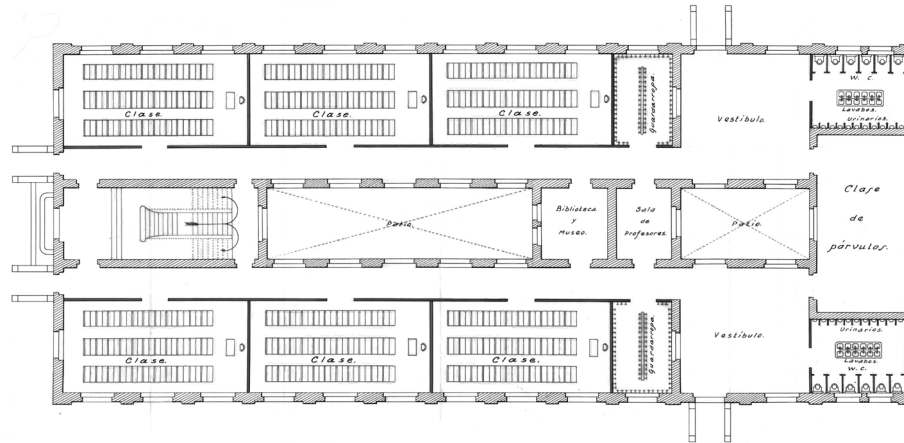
W. C.
Clase.
Clase.
Clase.
Guardarropa.
Vestíbulo.
Lavabos.
Urinarios.
Clase
de
párvulos.
Patio.
Biblioteca y Museo.
Sala de Profesores.
Patio.
Urinarios.
Lavabos.
W. C.
Clase.
Clase.
Clase.
Guardarropa.
Vestíbulo.